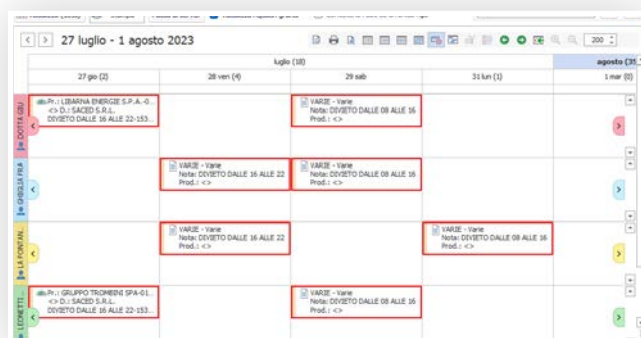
27 luglio - 1 agosto 2023

200

luglio (18)

agosto (35)

27 gio (2)

28 ven (4)

29 sab

31 lun (1)

1 mar (0)

DOTTA GEU

Pr.: LIBARNA ENERGIE S.P.A.-0...
<> D.: SACED S.R.L.
DIVIETO DALLE 16 ALLE 22-153...

VARIE - Varie
Nota: DIVIETO DALLE 08 ALLE 16
Prod.: <>

GHIGLIA FRA

VARIE - Varie
Nota: DIVIETO DALLE 16 ALLE 22
Prod.: <>

VARIE - Varie
Nota: DIVIETO DALLE 08 ALLE 16
Prod.: <>

LA FONTAN...

VARIE - Varie
Nota: DIVIETO DALLE 16 ALLE 22
Prod.: <>

VARIE - Varie
Nota: DIVIETO DALLE 08 ALLE 16
Prod.: <>

LEONETTI

Pr.: GRUPPO TROMBINI SPA-01...
<> D.: SACED S.R.L.
DIVIETO DALLE 16 ALLE 22-153...

VARIE - Varie
Nota: DIVIETO DALLE 08 ALLE 16
Prod.: <>